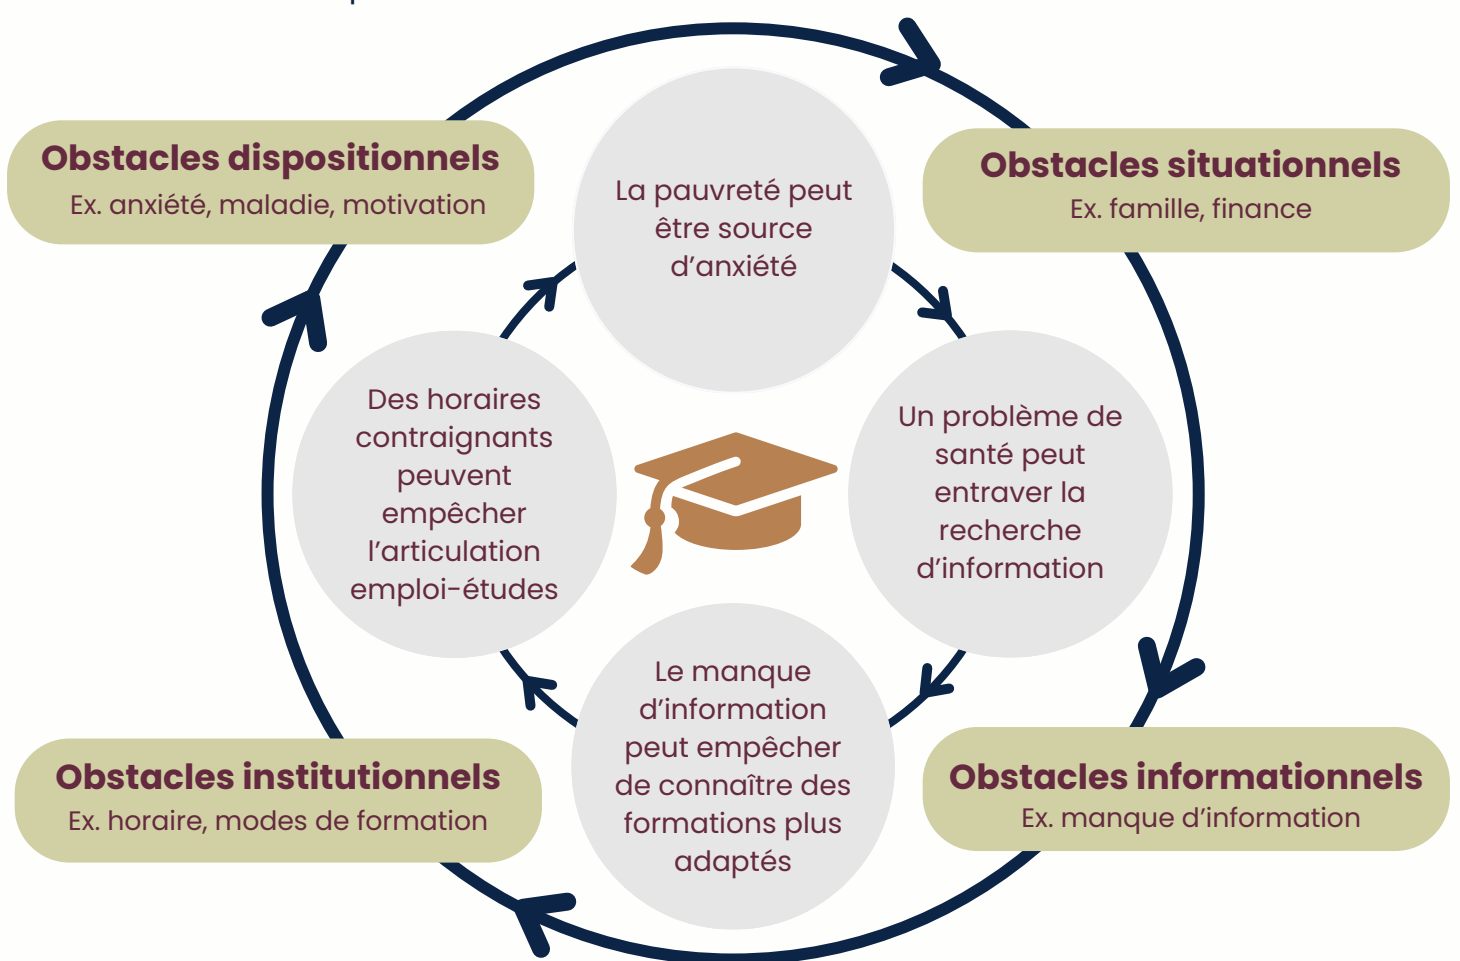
Obstacles dispositionnels
Ex. anxiété, maladie, motivation

La pauvreté peut être source d'anxiété

Obstacles situationnels
Ex. famille, finance

Des horaires contraignants peuvent empêcher l'articulation emploi-études

Un problème de santé peut entraver la recherche d'information

Le manque d'information peut empêcher de connaître des formations plus adaptés

Obstacles institutionnels
Ex. horaire, modes de formation

Obstacles informationnels
Ex. manque d'information